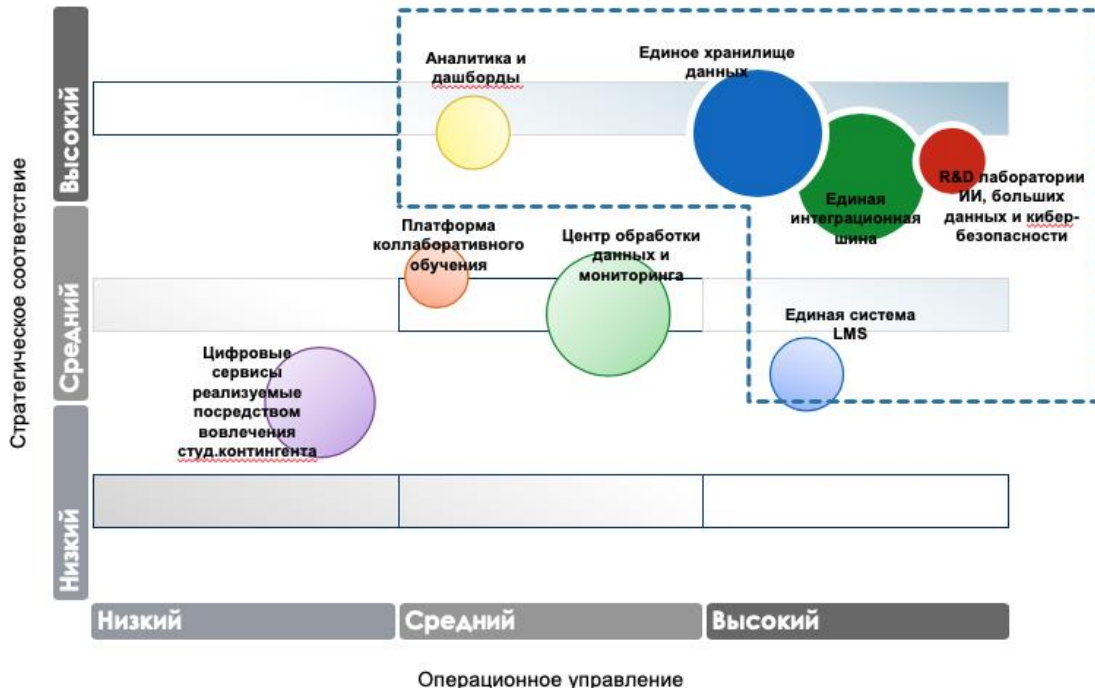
Стратегическое соответствие

Высокий

Средний

Низкий

Аналитика и дашборды

Единое хранилище данных

Единая интеграционная шина

R&D лаборатории ИИ, больших данных и кибер-безопасности

Платформа коллаборативного обучения

Центр обработки данных и мониторинга

Единая система LMS

Цифровые сервисы реализуемые посредством вовлечения студ.контингента

Низкий

Средний

Высокий

Операционное управление